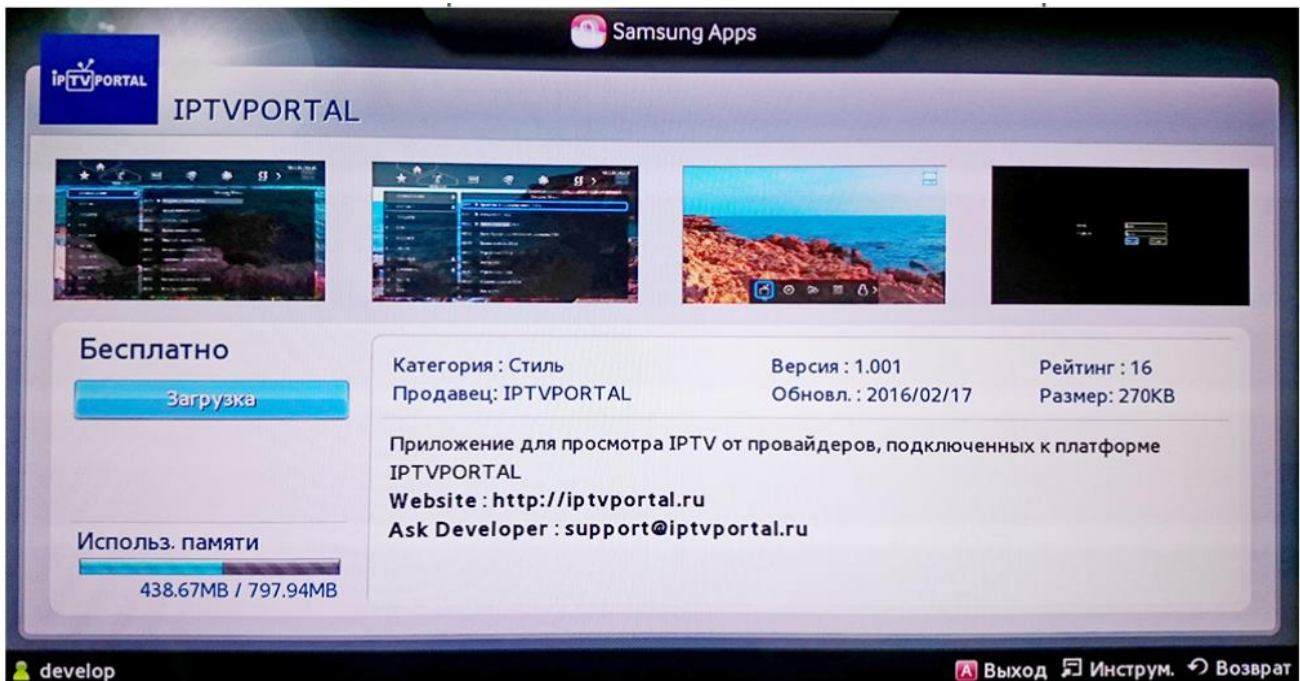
Samsung Apps

IPTVPORTAL

IPTVPORTAL

Бесплатно

Загрузка

Категория : Стиль

Продавец: IPTVPORTAL

Версия : 1.001

Обновл. : 2016/02/17

Рейтинг : 16

Размер: 270KB

Приложение для просмотра IPTV от провайдеров, подключенных к платформе IPTVPORTAL

Website : http://iptvportal.ru

Ask Developer : support@iptvportal.ru

Использ. памяти

438.67MB / 797.94MB

develop

A Выход Инструм. Возврат